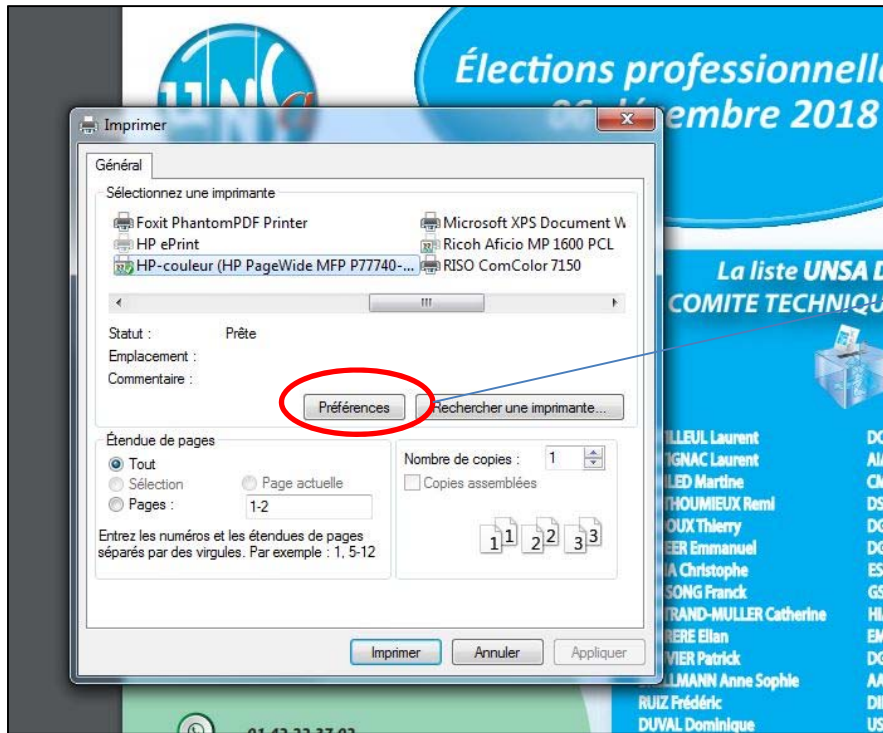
Élections professionnell
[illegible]embre 2018

Imprimer

Général

Sélectionnez une imprimante

Foxit PhantomPDF Printer
HP ePrint
HP-couleur (HP PageWide MFP P77740-...
Microsoft XPS Document W
Ricoh Aficio MP 1600 PCL
RISO ComColor 7150

Statut : Prête
Emplacement :
Commentaire :

Préférences
Rechercher une imprimante...

Étendue de pages
Tout
Sélection
Page actuelle
Pages : 1-2

Entrez les numéros et les étendues de pages séparés par des virgules. Par exemple : 1, 5-12

Nombre de copies : 1
Copies assemblées

1 1 2 2 3 3

Imprimer
Annuler
Appliquer

La liste UNSA D
COMITE TECHNIQU

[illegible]LLEUL Laurent
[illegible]IGNAC Laurent
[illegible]LED Martine
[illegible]THOUMIEUX Remi
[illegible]OUX Thierry
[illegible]EER Emmanuel
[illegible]A Christophe
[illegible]SONG Franck
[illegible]TRAND-MULLER Catherine
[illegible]RERE Elian
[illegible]VIER Patrick
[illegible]LMANN Anne Sophie
RUIZ Frédéric
DUVAL Dominique

DG
AI
CM
DS
DG
DG
ES
GS
HI
EM
DG
AA
DI
US

01 42 33 37 02